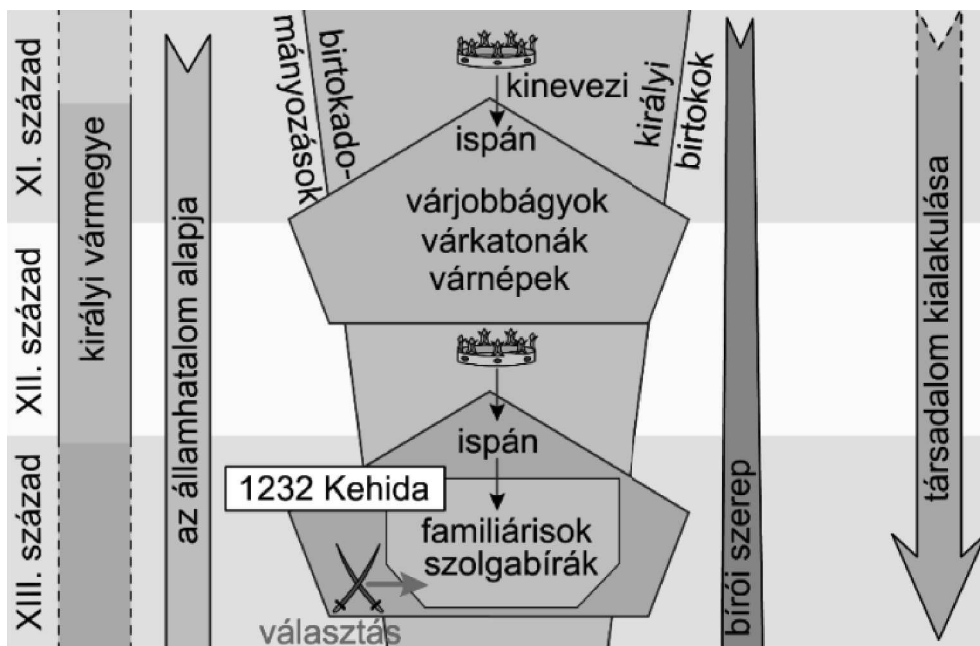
XI. század
XII. század
XIII. század

királyi vármegye

az államhatalom alapja

birtokadományozások

kinevezi

királyi birtokok

ispán

várjobbágyok
várkatonák
várnépek

ispán

1232 Kehida

familiárisok
szolgabírák

választás

bírói szerep

társadalom kialakulása